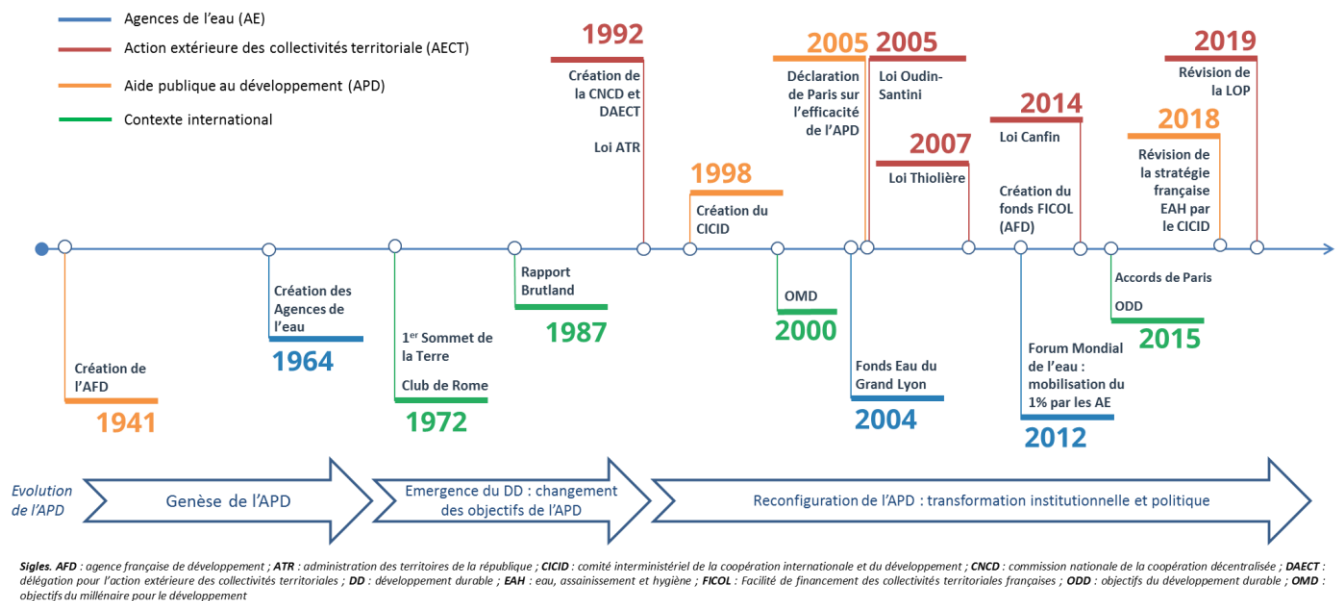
Agences de l'eau (AE)

Action extérieure des collectivités territoriale (AECT)

Aide publique au développement (APD)

Contexte international

1992
Création de la CNCD et DAECT
Loi ATR

2005
Déclaration de Paris sur l'efficacité de l'APD

2005
Loi Oudin-Santini

2007
Loi Thiolière

2014
Loi Canfin

Création du fonds FICOL (AFD)

2018
Révision de la stratégie française EAH par le CICID

2019
Révision de la LOP

1998
Création du CICID

Création de l'AFD
1941

Création des Agences de l'eau
1964

1$^{er}$ Sommet de la Terre
Club de Rome
1972

Rapport Brutland
1987

OMD
2000

Fonds Eau du Grand Lyon
2004

Forum Mondial de l'eau : mobilisation du 1% par les AE
2012

Accords de Paris
ODD
2015

Evolution de l'APD

Genèse de l'APD

Emergence du DD : changement des objectifs de l'APD

Reconfiguration de l'APD : transformation institutionnelle et politique

Sigles. AFD : agence française de développement ; ATR : administration des territoires de la république ; CICID : comité interministériel de la coopération internationale et du développement ; CNCD : commission nationale de la coopération décentralisée ; DAECT : délégation pour l'action extérieure des collectivités territoriales ; DD : développement durable ; EAH : eau, assainissement et hygiène ; FICOL : Facilité de financement des collectivités territoriales françaises ; ODD : objectifs du développement durable ; OMD : objectifs du millénaire pour le développement